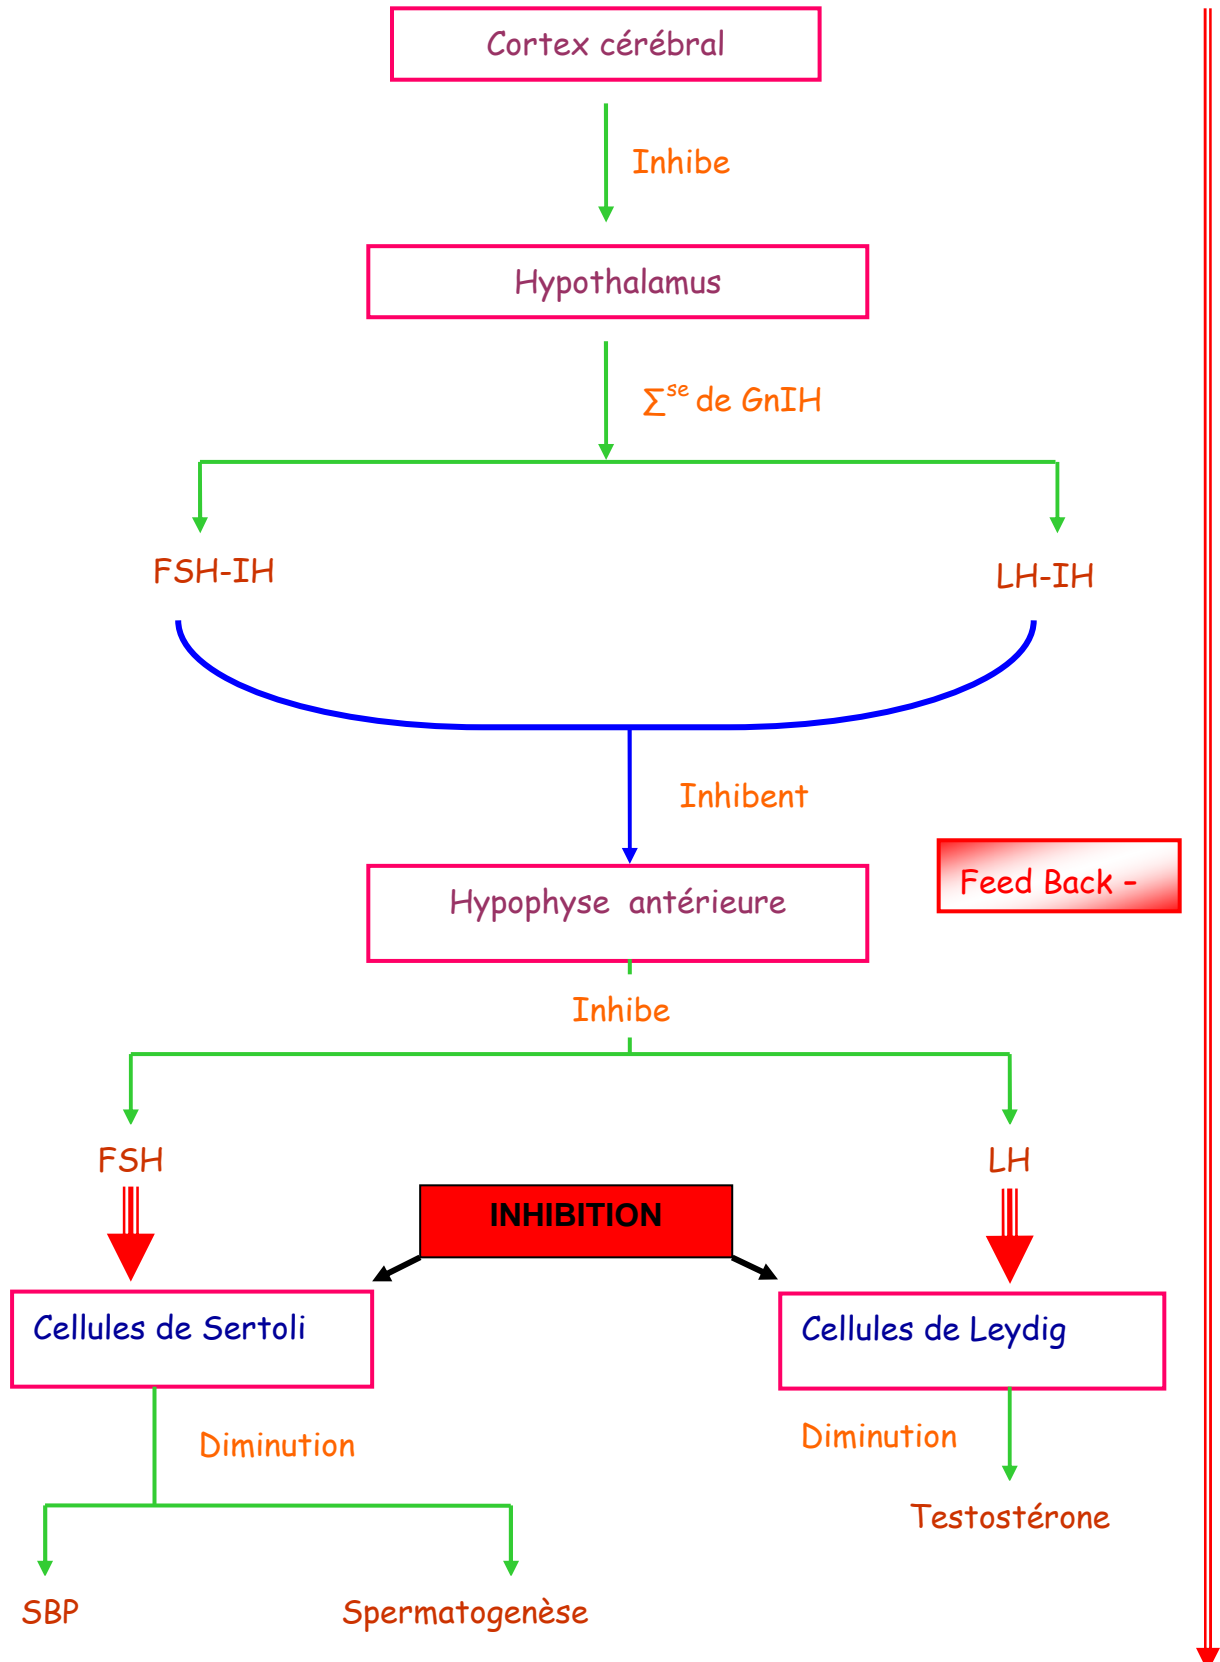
Cortex cérébral

Inhibe

Hypothalamus

$\sum^{se}$ de GnIH

FSH-IH

LH-IH

Inhibent

Hypophyse antérieure

Feed Back -

Inhibe

FSH

LH

INHIBITION

Cellules de Sertoli

Cellules de Leydig

Diminution

Diminution

Testostérone

SBP

Spermatogenèse